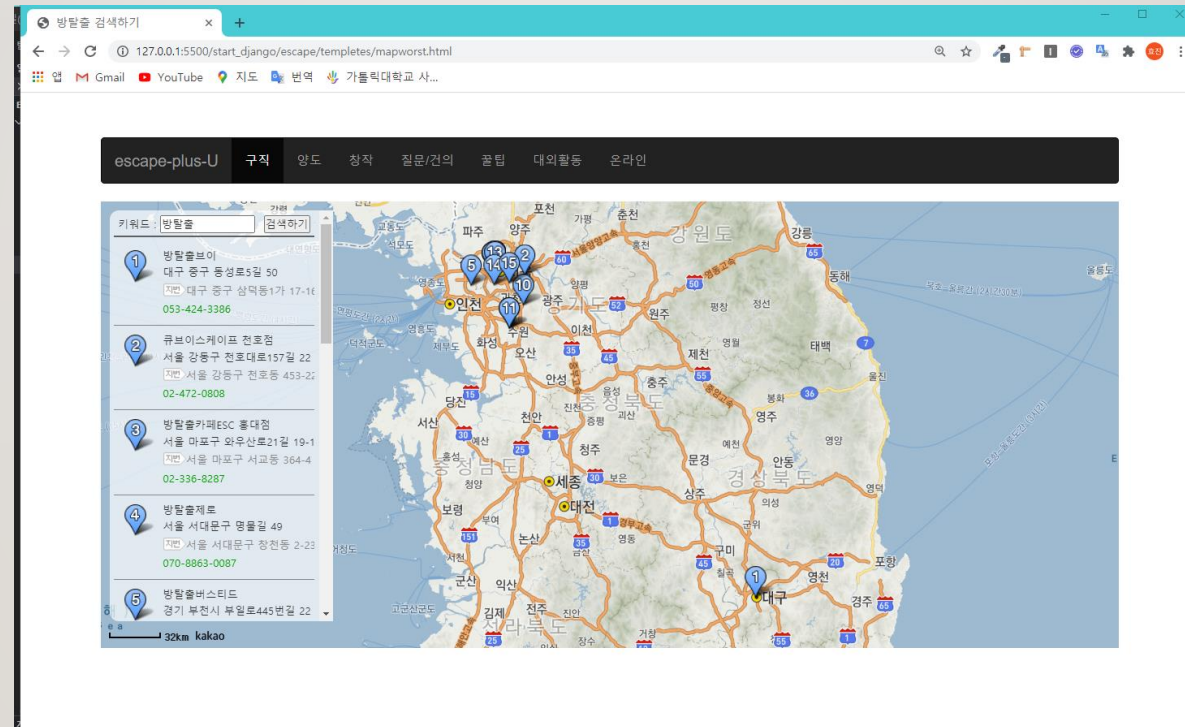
방탈출 검색하기
127.0.0.1:5500/start_django/escape/templetes/mapworst.html
앱 Gmail YouTube 지도 번역 가톨릭대학교 사...

escape-plus-U 구직 양도 창작 질문/건의 꿀팁 대외활동 온라인

키워드 : 방탈출 검색하기

1 방탈출브이
대구 중구 동성로5길 50
지번 대구 중구 삼덕동1가 17-16
053-424-3386

2 큐브이스케이프 천호점
서울 강동구 천호대로157길 22
지번 서울 강동구 천호동 453-22
02-472-0808

3 방탈출카페ESC 홍대점
서울 마포구 와우산로21길 19-1
지번 서울 마포구 서교동 364-4
02-336-8287

4 방탈출제로
서울 서대문구 명물길 49
지번 서울 서대문구 창천동 2-23
070-8863-0087

5 방탈출버스티드
경기 부천시 부일로445번길 22

32km kakao

포천 춘천 파주 양주 가평 홍천 강원도 강릉 동해 인천 광주 양평 원주 평창 정선 이천 화성 오산 제천 영월 태백 안성 충주 울진 당진 천안 진천 음성 충청북도 영주 봉화 서산 예산 청주 괴산 증평 예천 안동 영양 홍성 세종 보은 문경 충청남도 청양 상주 경상북도 의성 영덕 대전 보령 부여 논산 금산 영동 군위 구미 포항 서천 칠곡 영천 군산 익산 대구 경주 김제 전주 진안 전라북도 장수 거창 울릉도